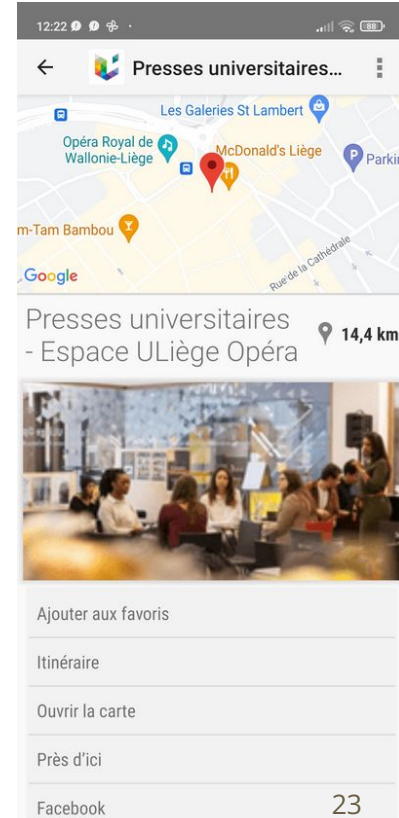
12:22

Presses universitaires...

Les Galeries St Lambert

Opéra Royal de Wallonie-Liège

McDonald's Liège

Parki

m-Tam Bambou

Rue de la Cathédrale

Google

Presses universitaires - Espace ULiège Opéra

14,4 km

Ajouter aux favoris

Itinéraire

Ouvrir la carte

Près d'ici

Facebook

23